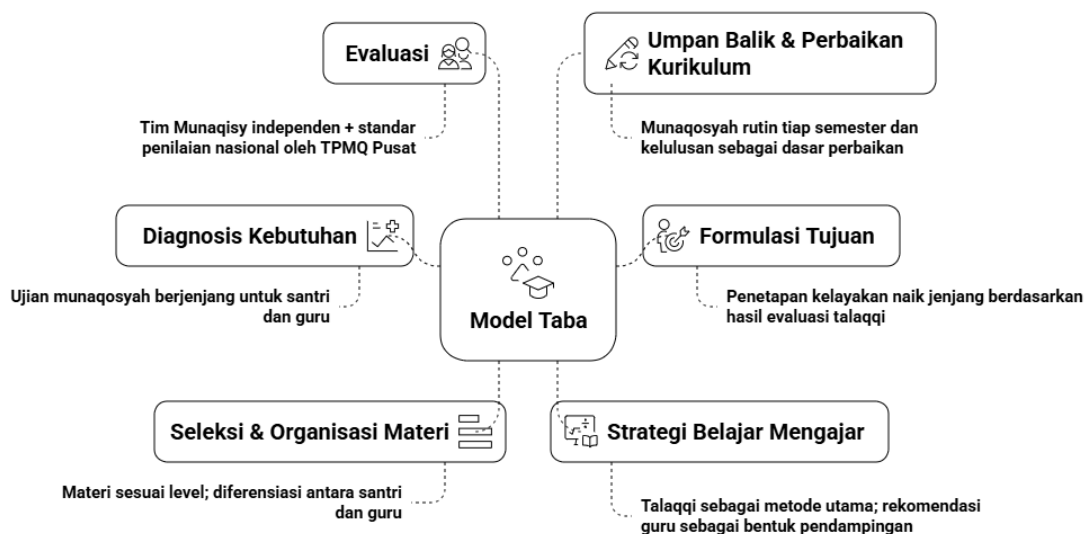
Evaluasi

Tim Munaqisy independen + standar penilaian nasional oleh TPMQ Pusat

Umpan Balik & Perbaikan Kurikulum

Munaqosyah rutin tiap semester dan kelulusan sebagai dasar perbaikan

Diagnosis Kebutuhan

Ujian munaqosyah berjenjang untuk santri dan guru

Model Taba

Formulasi Tujuan

Penetapan kelayakan naik jenjang berdasarkan hasil evaluasi talaqqi

Seleksi & Organisasi Materi

Materi sesuai level; diferensiasi antara santri dan guru

Strategi Belajar Mengajar

Talaqqi sebagai metode utama; rekomendasi guru sebagai bentuk pendampingan